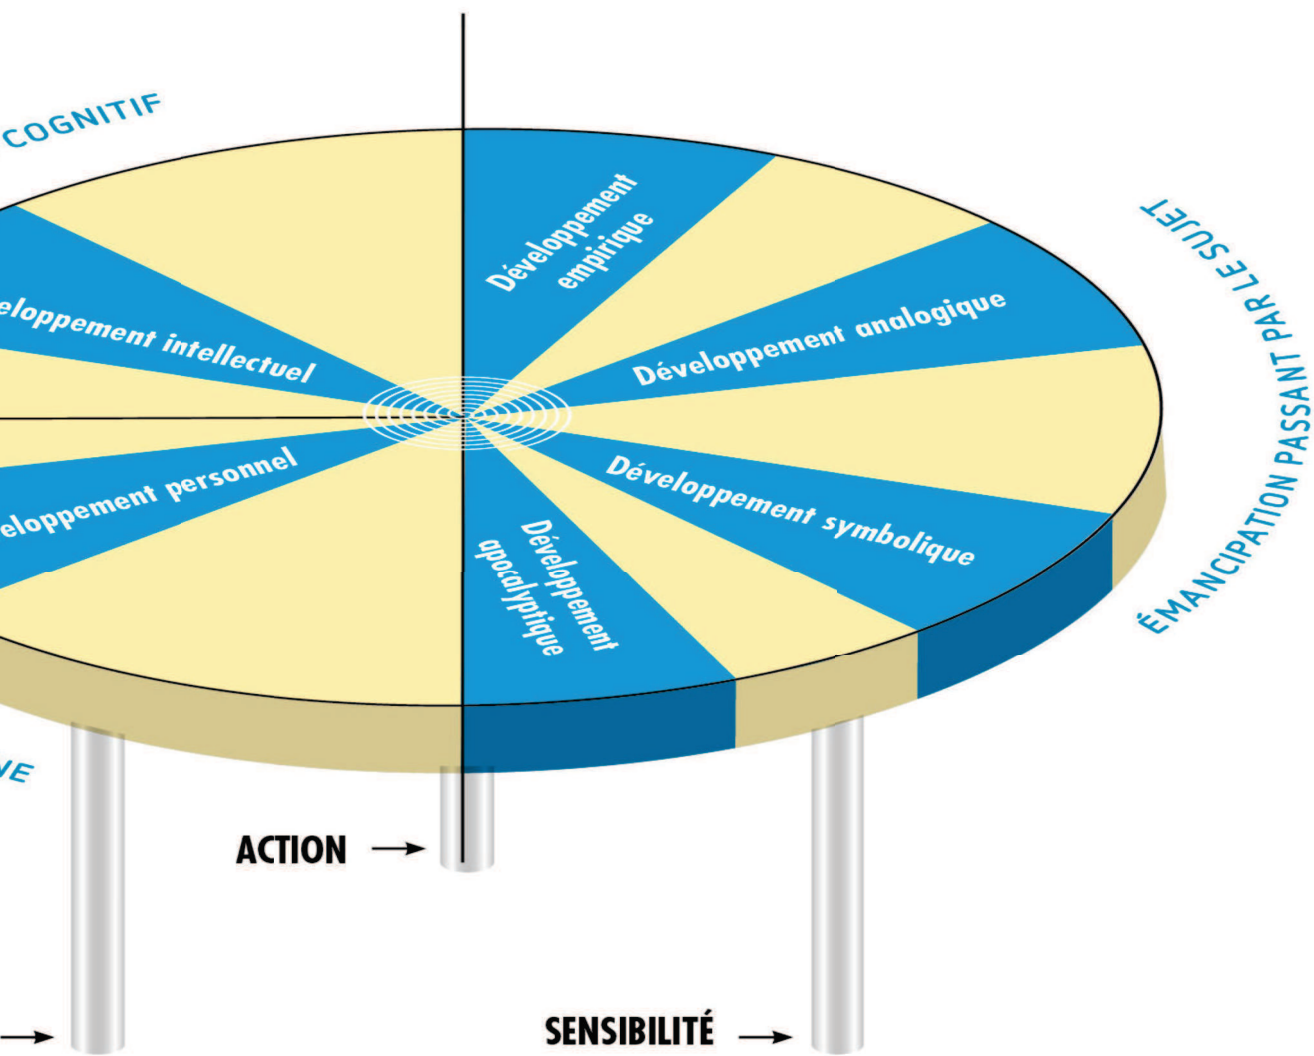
COGNITIF

Développement empirique

ÉMANCIPATION PASSANT PAR LE SUJET

eloppement intellectuel

Développement analogique

eloppement personnel

Développement symbolique

Développement apocalyptique

NE

ACTION →

→

SENSIBILITÉ →